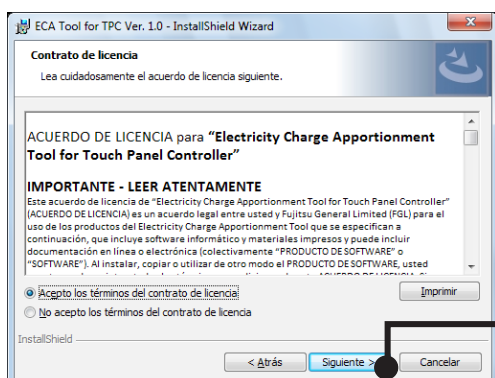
ECA Tool for TPC Ver. 1.0 - InstallShield Wizard

Contrato de licencia

Lea cuidadosamente el acuerdo de licencia siguiente.

ACUERDO DE LICENCIA para **"Electricity Charge Apportionment Tool for Touch Panel Controller"**

**IMPORTANTE - LEER ATENTAMENTE**

Este acuerdo de licencia de "Electricity Charge Apportionment Tool for Touch Panel Controller" (ACUERDO DE LICENCIA) es un acuerdo legal entre usted y Fujitsu General Limited (FGL) para el uso de los productos del Electricity Charge Apportionment Tool que se especifican a continuación, que incluye software informático y materiales impresos y puede incluir documentación en línea o electrónica (colectivamente "PRODUCTO DE SOFTWARE" o "SOFTWARE"). Al instalar, copiar o utilizar de otro modo el PRODUCTO DE SOFTWARE, usted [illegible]

Acepto los términos del contrato de licencia

No acepto los términos del contrato de licencia

Imprimir

InstallShield

< Atrás

Siguiente >

Cancelar